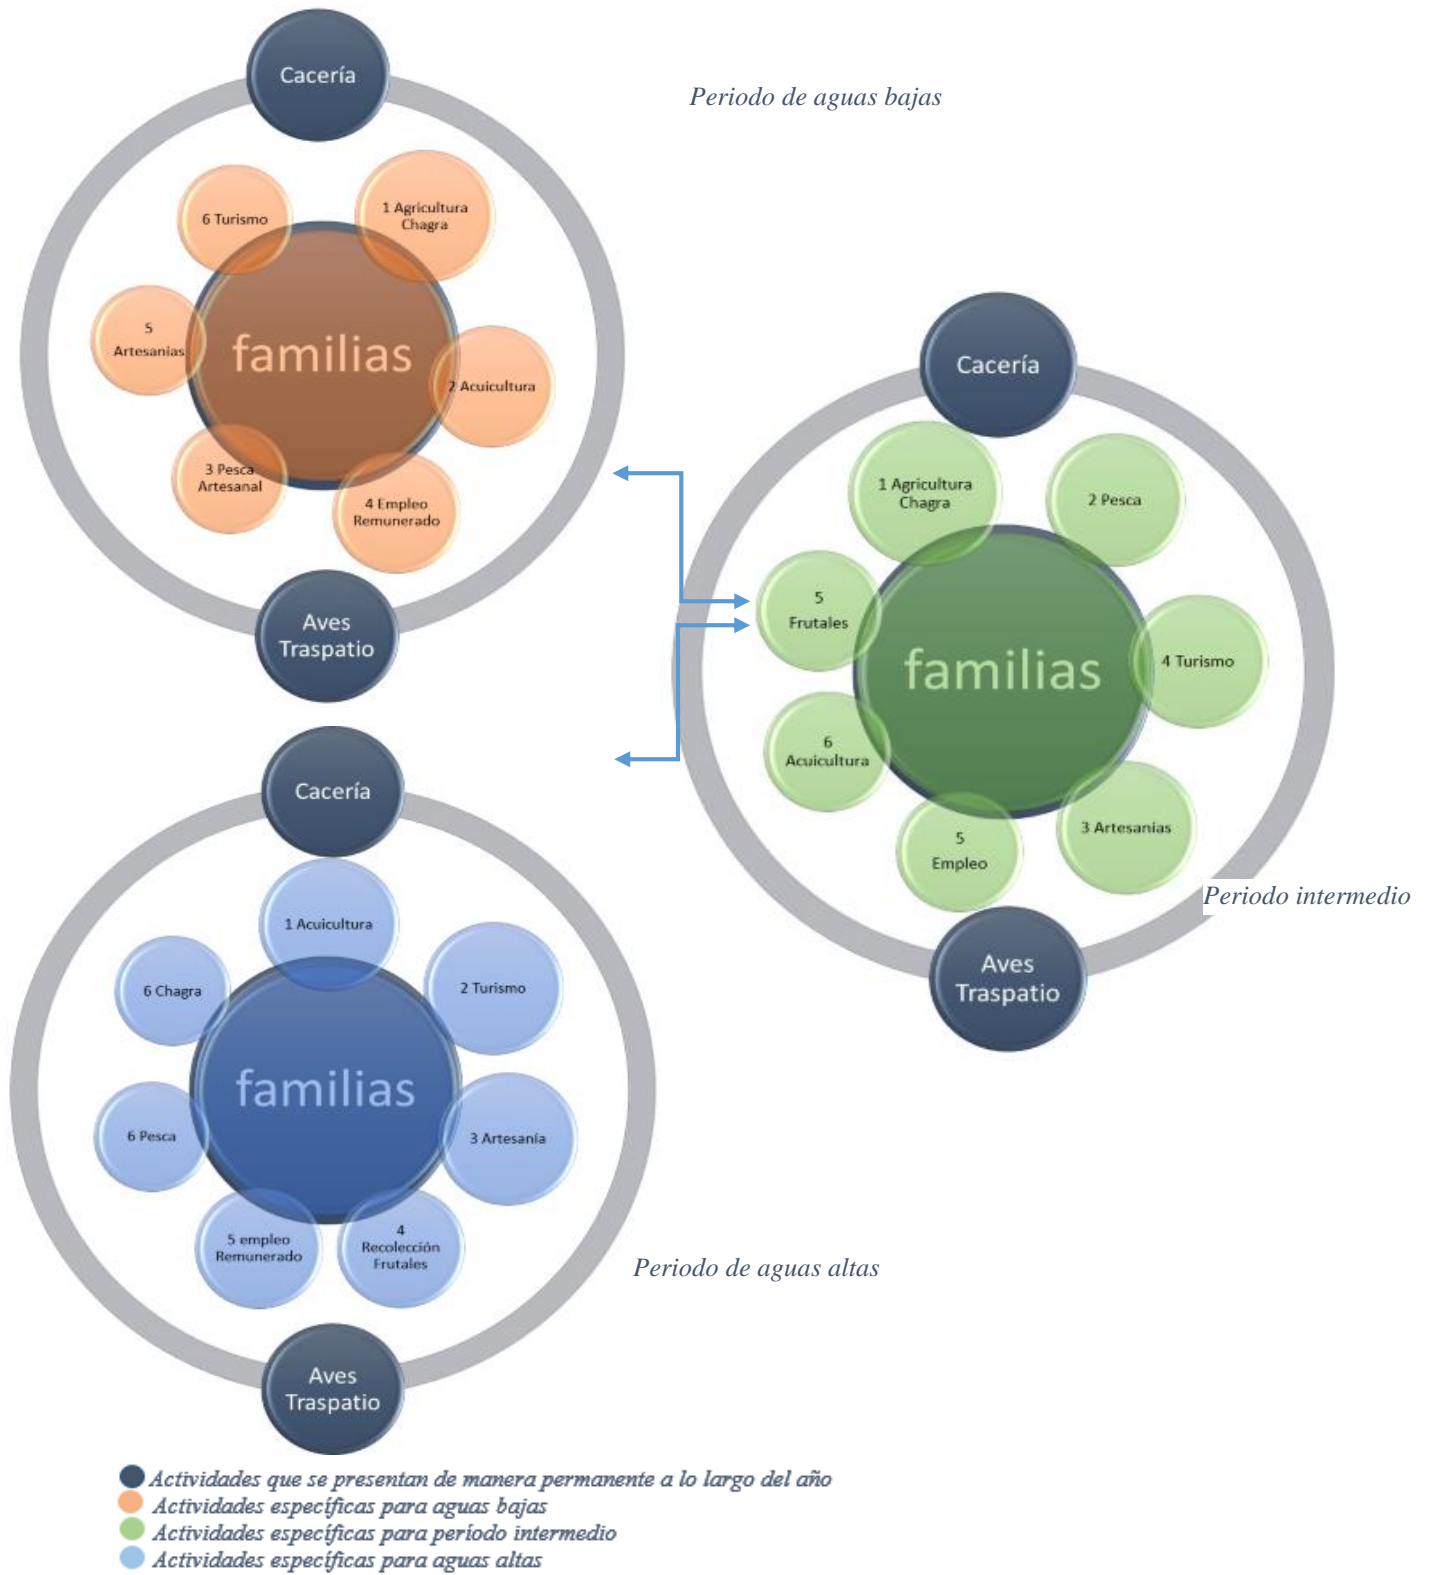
Cacería

Periodo de aguas bajas

6 Turismo

1 Agricultura Chagra

5 Artesanias

familias

2 Acuicultura

3 Pesca Artesanal

4 Empleo Remunerado

Aves Traspatio

Cacería

1 Agricultura Chagra

2 Pesca

5 Frutales

familias

4 Turismo

6 Acuicultura

5 Empleo

3 Artesanias

Periodo intermedio

Aves Traspatio

Cacería

1 Acuicultura

6 Chagra

2 Turismo

familias

6 Pesca

3 Artesania

5 empleo Remunerado

4 Recolección Frutales

Periodo de aguas altas

Aves Traspatio

Actividades que se presentan de manera permanente a lo largo del año
Actividades específicas para aguas bajas
Actividades específicas para período intermedio
Actividades específicas para aguas altas